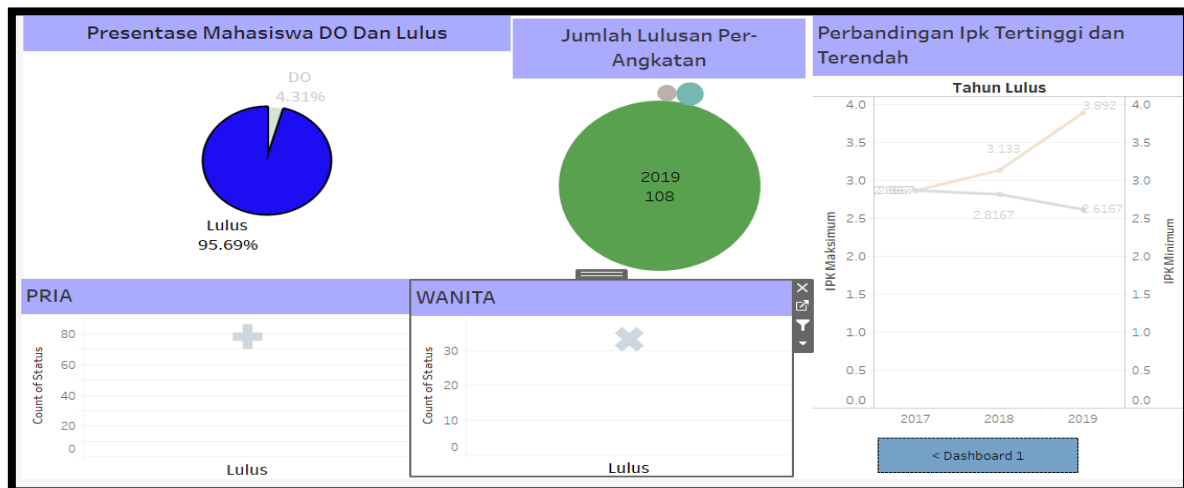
Presentase Mahasiswa DO Dan Lulus

DO
4.31%

Lulus
95.69%

Jumlah Lulusan Per-Angkatan

2019
108

Perbandingan Ipk Tertinggi dan Terendah

Tahun Lulus

IPK Maksimum

IPK Minimum

4.0
3.5
3.0
2.5
2.0
1.5
1.0
0.5
0.0

3.892
3.133
2.8167
2.6167

2017
2018
2019

< Dashboard 1

PRIA

Count of Status

80
60
40
20
0

Lulus

WANITA

Count of Status

30
20
10
0

Lulus